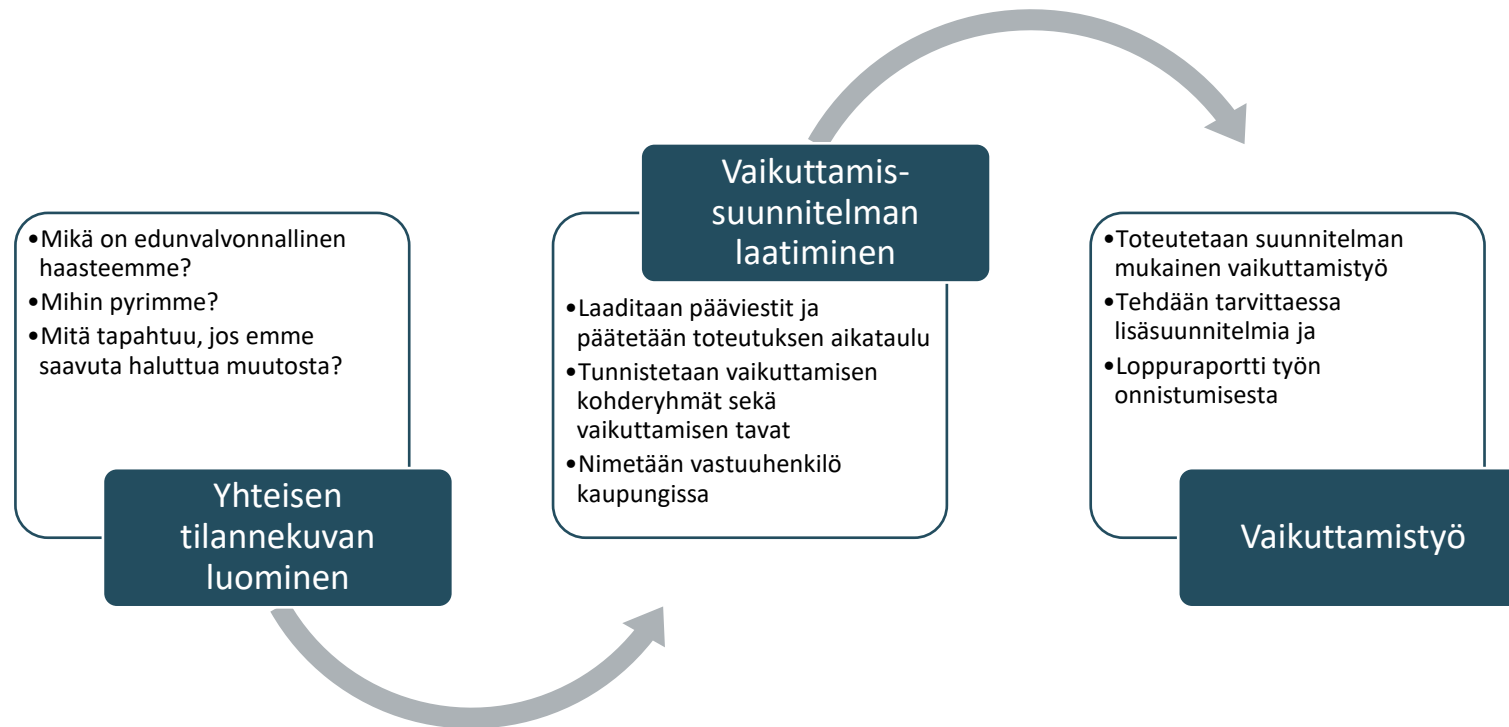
•Mikä on edunvalvonnallinen haasteemme?
•Mihin pyrimme?
•Mitä tapahtuu, jos emme saavuta haluttua muutosta?

Yhteisen tilannekuvan luominen

Vaikuttamis-suunnitelman laatiminen

•Laaditaan pääviestit ja päätetään toteutuksen aikataulu
•Tunnistetaan vaikuttamisen kohderyhmät sekä vaikuttamisen tavat
•Nimetään vastuuhenkilö kaupungissa

•Toteutetaan suunnitelman mukainen vaikuttamistyö
•Tehdään tarvittaessa lisäsuunnitelmia ja
•Loppuraportti työn onnistumisesta

Vaikuttamistyö